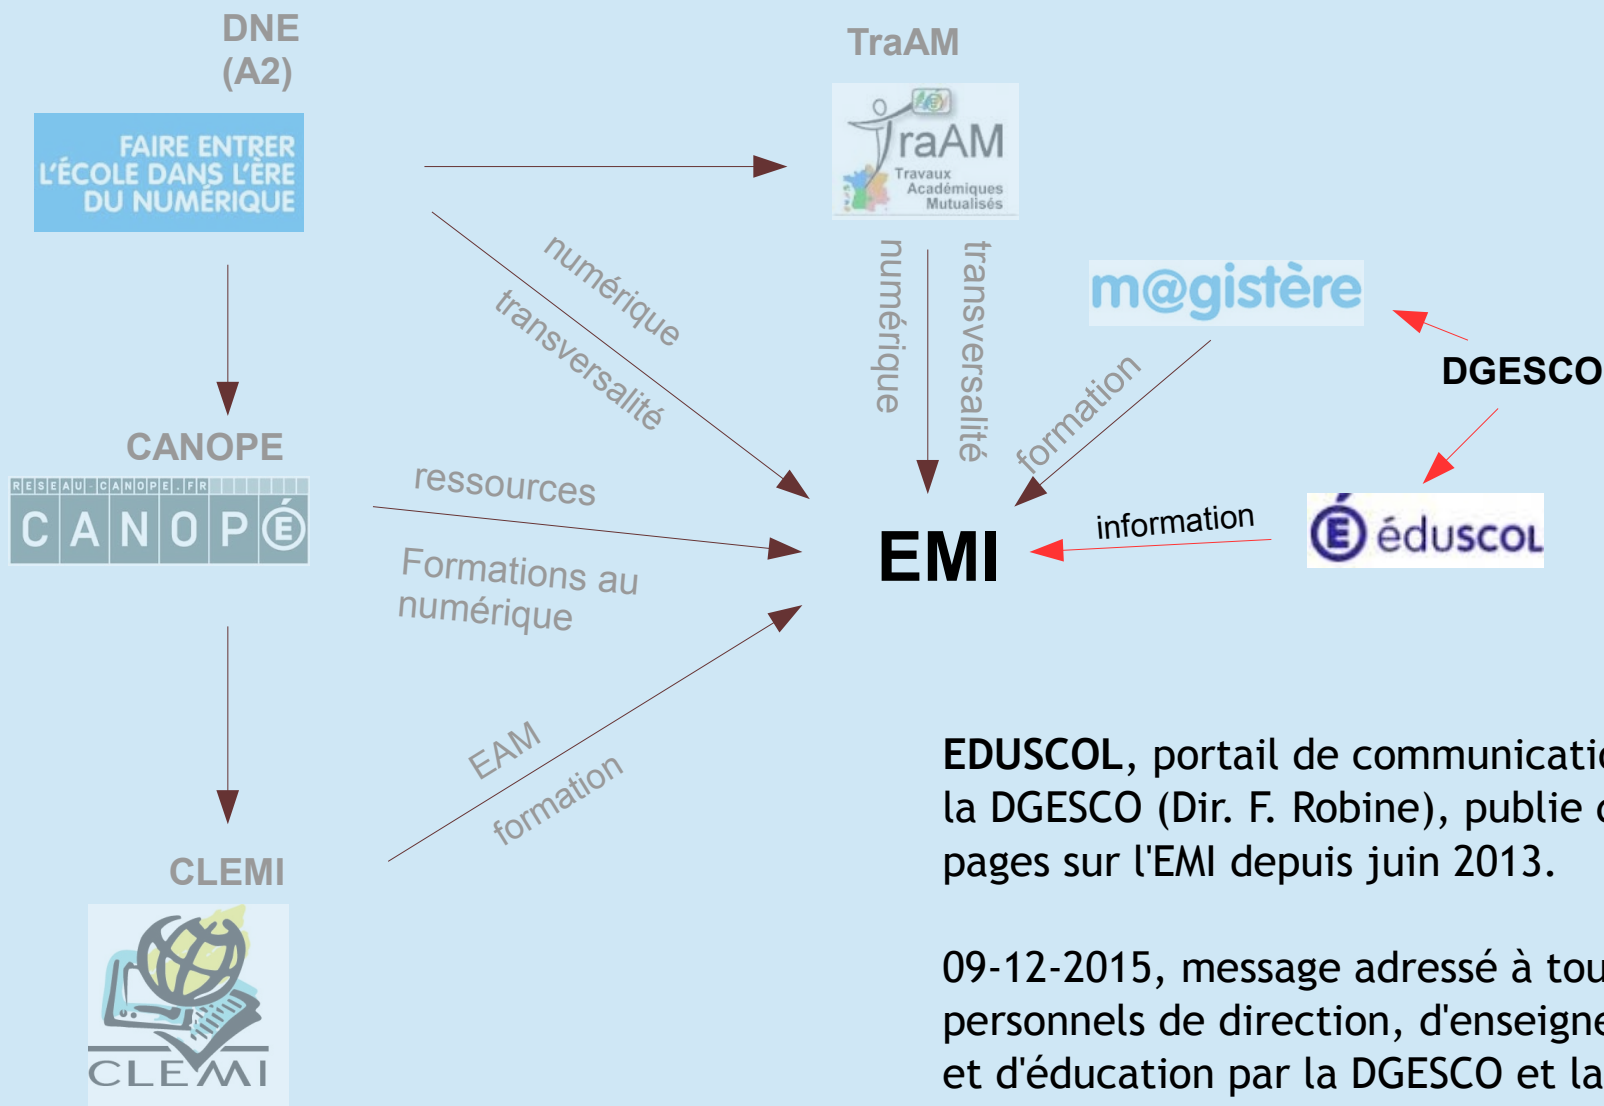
DNE
(A2)

FAIRE ENTRER L'ÉCOLE DANS L'ÈRE DU NUMÉRIQUE

TraAM

TraAM
Travaux Académiques Mutualisés

numérique
transversalité

numérique
transversalité

m@gistère

formation

DGESCO

CANOPE

RESEAU-CANOPE.FR
CANOPÉ

ressources

Formations au numérique

EMI

information

éduscol

EAM
formation

CLEMI

CLEMI

**EDUSCOL**, portail de communicati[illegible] la DGESCO (Dir. F. Robine), publie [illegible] pages sur l'EMI depuis juin 2013.

09-12-2015, message adressé à tou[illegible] personnels de direction, d'enseigne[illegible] et d'éducation par la DGESCO et la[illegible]